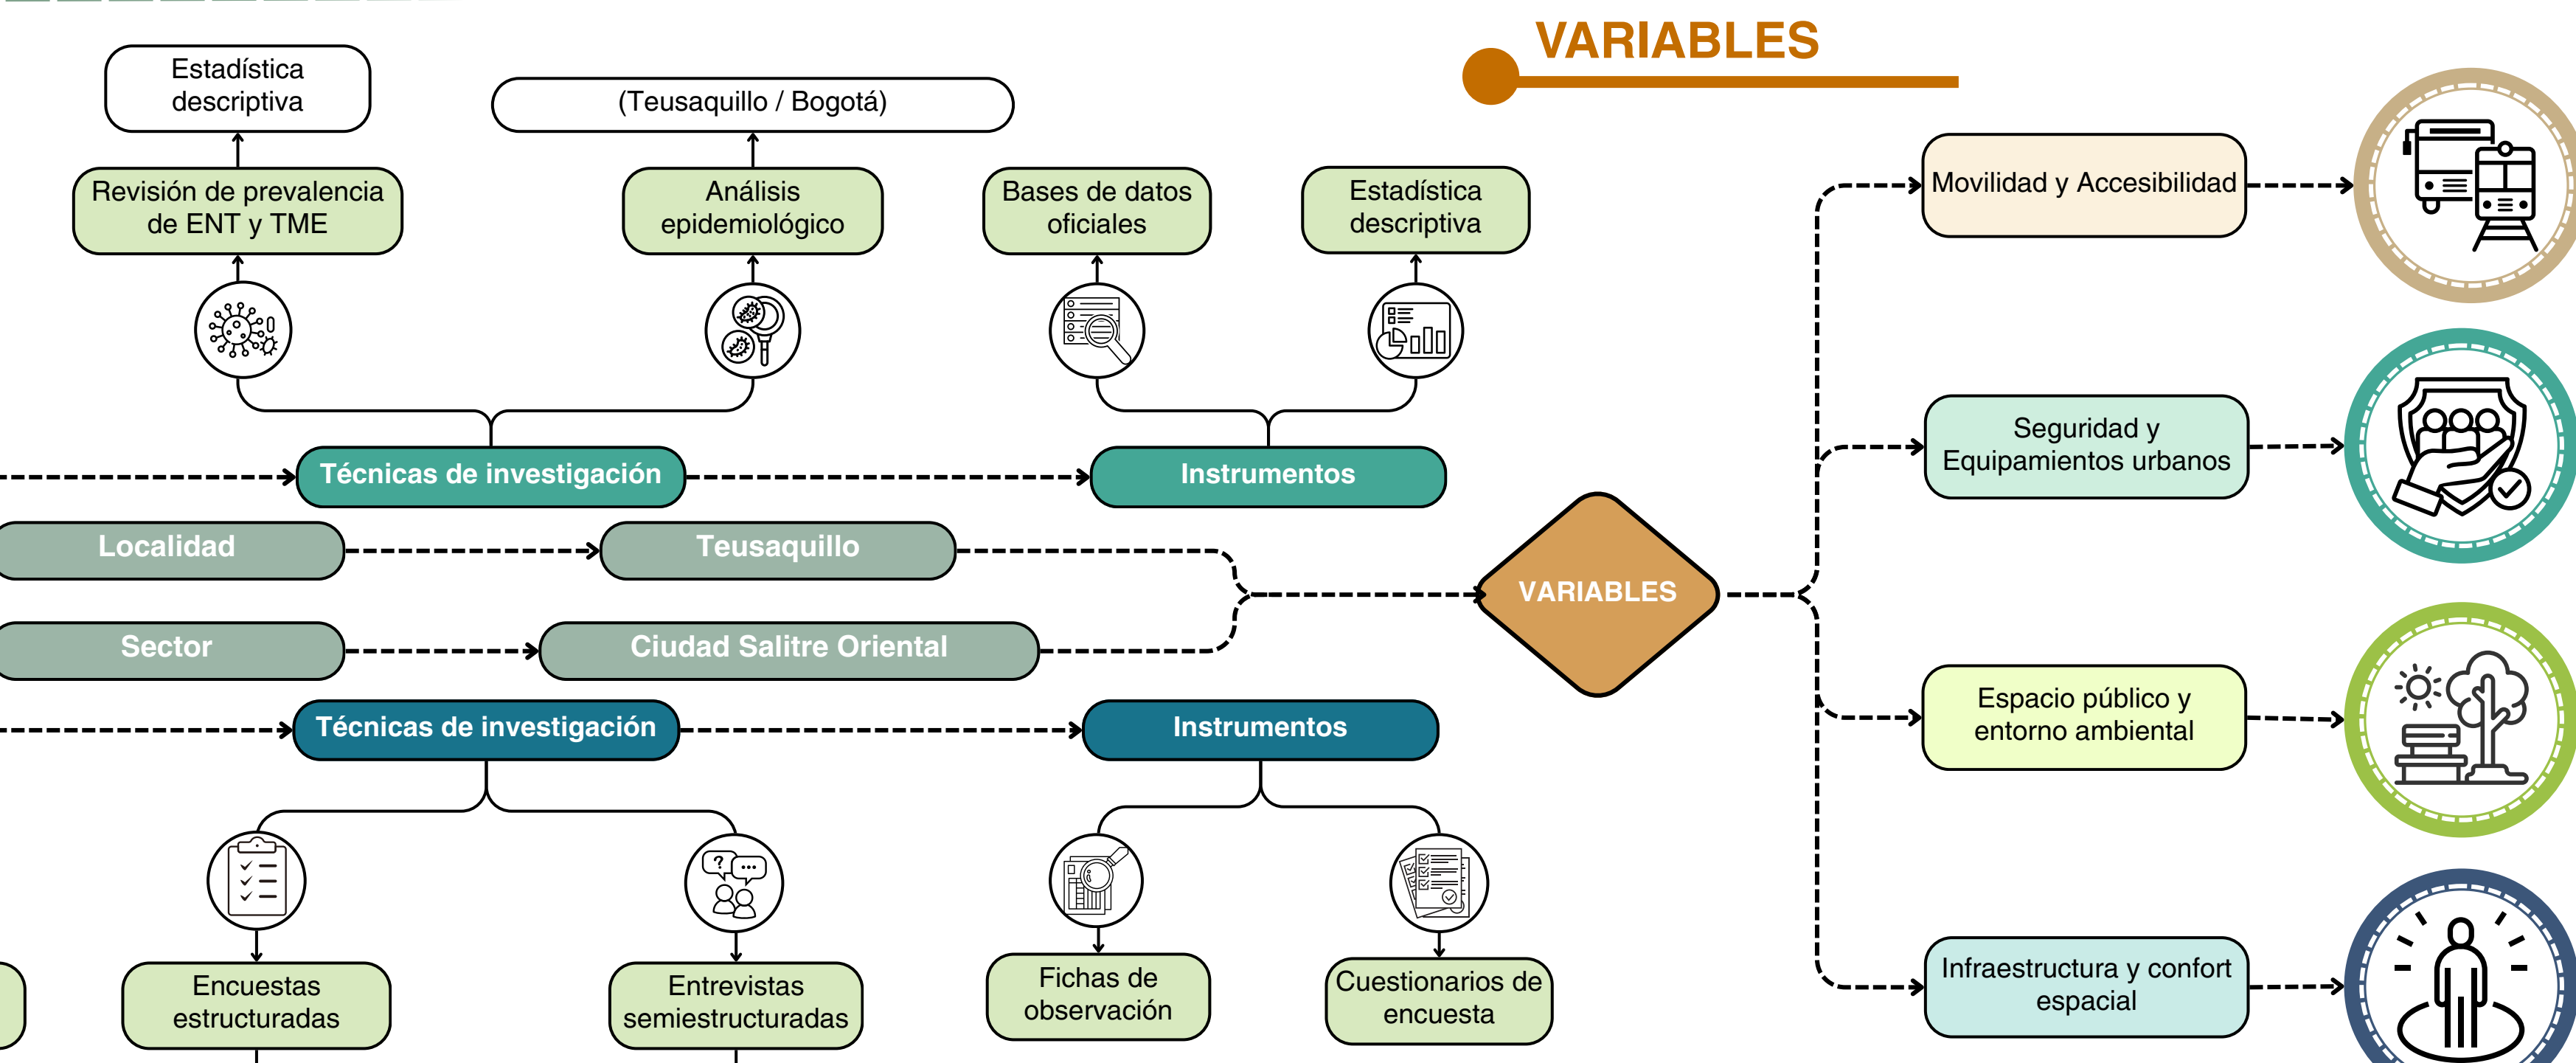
VARIABLES

Estadística descriptiva

(Teusaquillo / Bogotá)

Revisión de prevalencia de ENT y TME

Análisis epidemiológico

Bases de datos oficiales

Estadística descriptiva

Técnicas de investigación

Instrumentos

Localidad

Teusaquillo

Sector

Ciudad Salitre Oriental

VARIABLES

Técnicas de investigación

Instrumentos

Encuestas estructuradas

Entrevistas semiestructuradas

Fichas de observación

Cuestionarios de encuesta

Movilidad y Accesibilidad

Seguridad y Equipamientos urbanos

Espacio público y entorno ambiental

Infraestructura y confort espacial